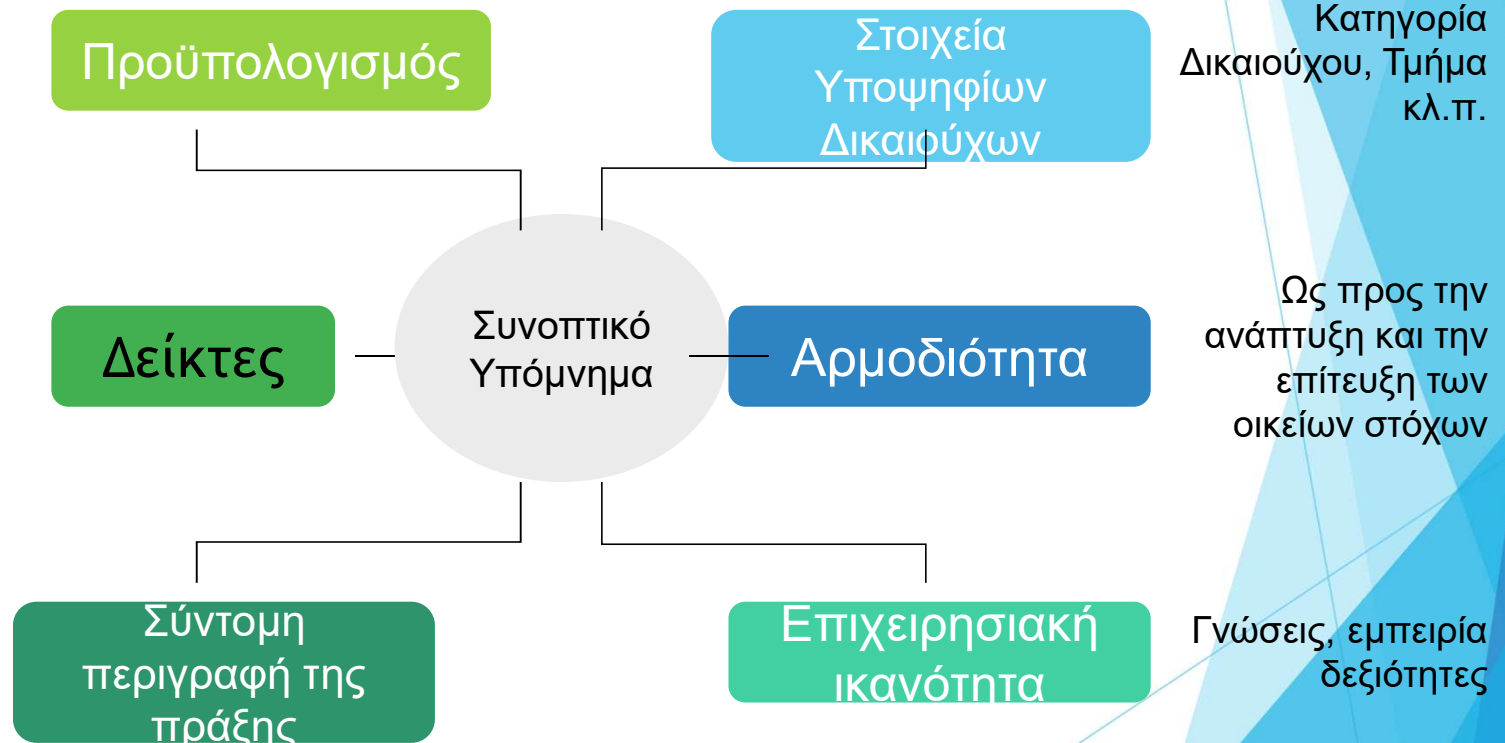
Προϋπολογισμός

Στοιχεία Υποψηφίων Δικαιούχων

Κατηγορία Δικαιούχου, Τμήμα κλ.π.

Δείκτες

Συνοπτικό Υπόμνημα

Αρμοδιότητα

Ως προς την ανάπτυξη και την επίτευξη των οικείων στόχων

Σύντομη περιγραφή της πράξης

Επιχειρησιακή ικανότητα

Γνώσεις, εμπειρία δεξιότητες